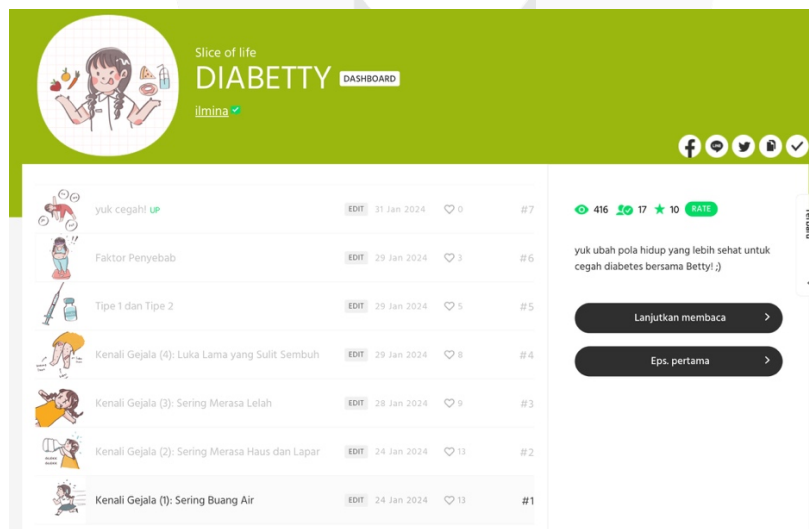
Slice of life
DIABETTY DASHBOARD
ilmina

| | | | | |
|---|---|---|---|---|
| yuk cegah! UP | EDIT | 31 Jan 2024 | 0 | #7 |
| Faktor Penyebab | EDIT | 29 Jan 2024 | 3 | #6 |
| Tipe 1 dan Tipe 2 | EDIT | 29 Jan 2024 | 5 | #5 |
| Kenali Gejala (4): Luka Lama yang Sulit Sembuh | EDIT | 29 Jan 2024 | 8 | #4 |
| Kenali Gejala (3): Sering Merasa Lelah | EDIT | 28 Jan 2024 | 9 | #3 |
| Kenali Gejala (2): Sering Merasa Haus dan Lapar | EDIT | 24 Jan 2024 | 13 | #2 |
| Kenali Gejala (1): Sering Buang Air | EDIT | 24 Jan 2024 | 13 | #1 |

416 17 10 RATE

yuk ubah pola hidup yang lebih sehat untuk cegah diabetes bersama Betty! ;)

Lanjutkan membaca

Eps. pertama